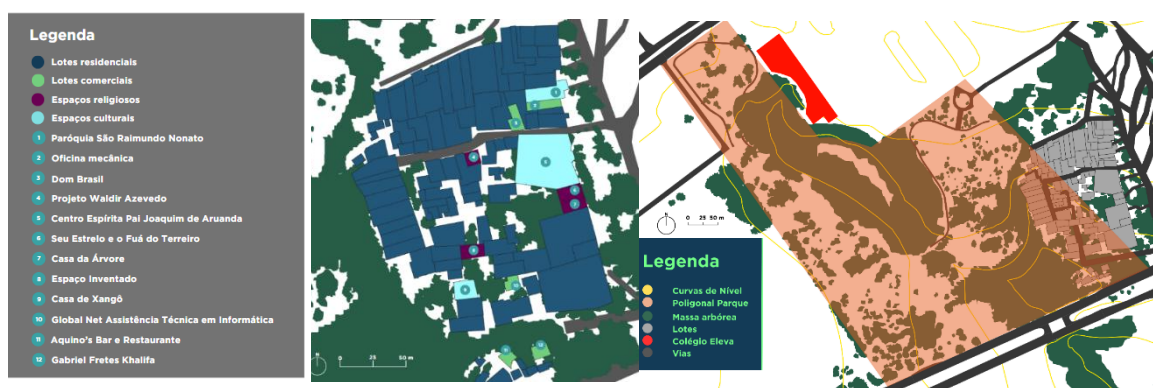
Legenda
Lotes residenciais
Lotes comerciais
Espaços religiosos
Espaços culturais
1 Paróquia São Raimundo Nonato
2 Oficina mecânica
3 Dom Brasil
4 Projeto Waldir Azevedo
5 Centro Espírita Pai Joaquim de Aruanda
6 Seu Estrelo e o Fuá do Terreiro
7 Casa da Árvore
8 Espaço Inventado
9 Casa de Xangô
10 Global Net Assistência Técnica em Informática
11 Aquino's Bar e Restaurante
12 Gabriel Fretes Khalifa

0 25 50 m

0 25 50 m

Legenda
Curvas de Nível
Poligonal Parque
Massa arbórea
Lotes
Colégio Eleva
Vias